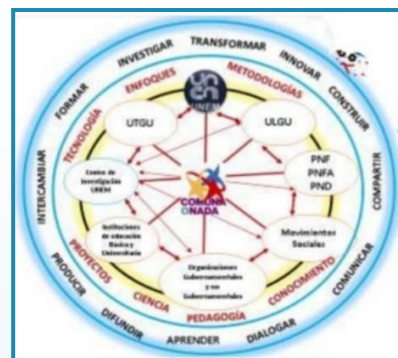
INVESTIGAR TRANSFORMAR INNOVAR CONSTRUIR COMPARTIR COMUNICAR DIALOGAR APRENDER DIFUNDIR PRODUCIR INTERCAMBIAR FORMAR

ENFOQUES METODOLOGÍAS CONOCIMIENTO PEDAGOGÍA CIENCIA PROYECTOS TECNOLOGÍA

UNEM

UTGU

ULGU

Centro de Investigación UNEM

PNF PNFA PND

COMUNA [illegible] NADA

Instituciones de educación Básica y Universitaria

Movimientos Sociales

Organizaciones Gubernamentales y no Gubernamentales